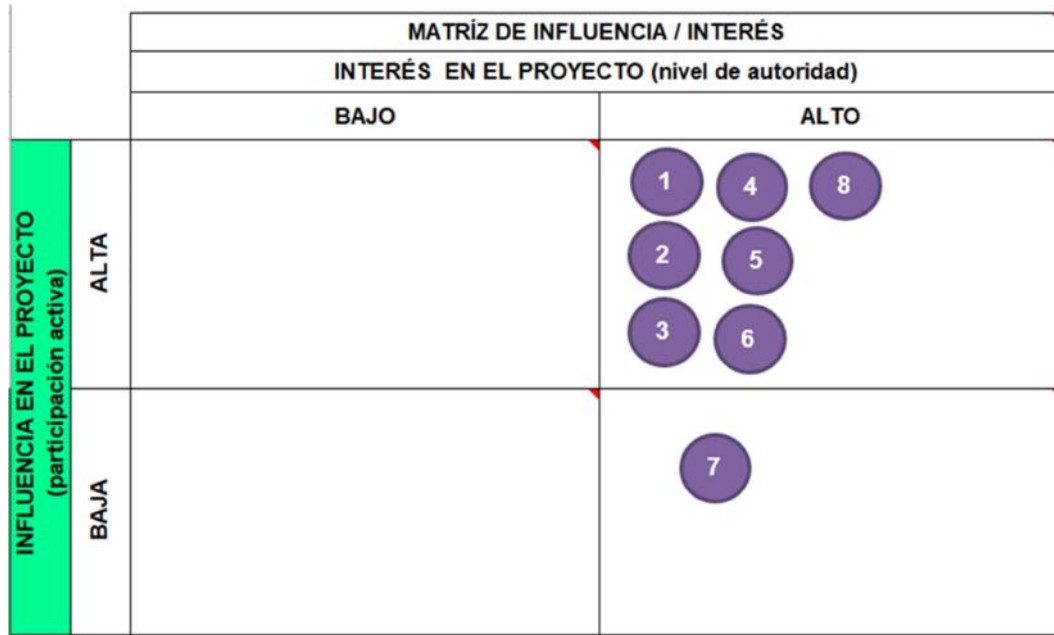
| | | MATRÍZ DE INFLUENCIA / INTERÉS | |
|---|---|---|---|
| | | INTERÉS EN EL PROYECTO (nivel de autoridad) | |
| | | BAJO | ALTO |
| INFLUENCIA EN EL PROYECTO (participación activa) | ALTA | | 1 4 8 2 5 3 6 |
| | BAJA | | 7 |